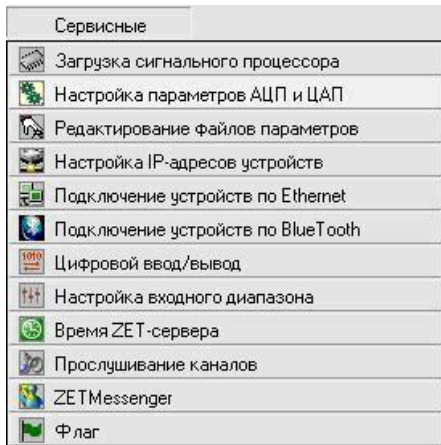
Сервисные
Загрузка сигнального процессора
Настройка параметров АЦП и ЦАП
Редактирование файлов параметров
Настройка IP-адресов устройств
Подключение устройств по Ethernet
Подключение устройств по BlueTooth
Цифровой ввод/вывод
Настройка входного диапазона
Время ZET-сервера
Прослушивание каналов
ZETMessenger
Флаг